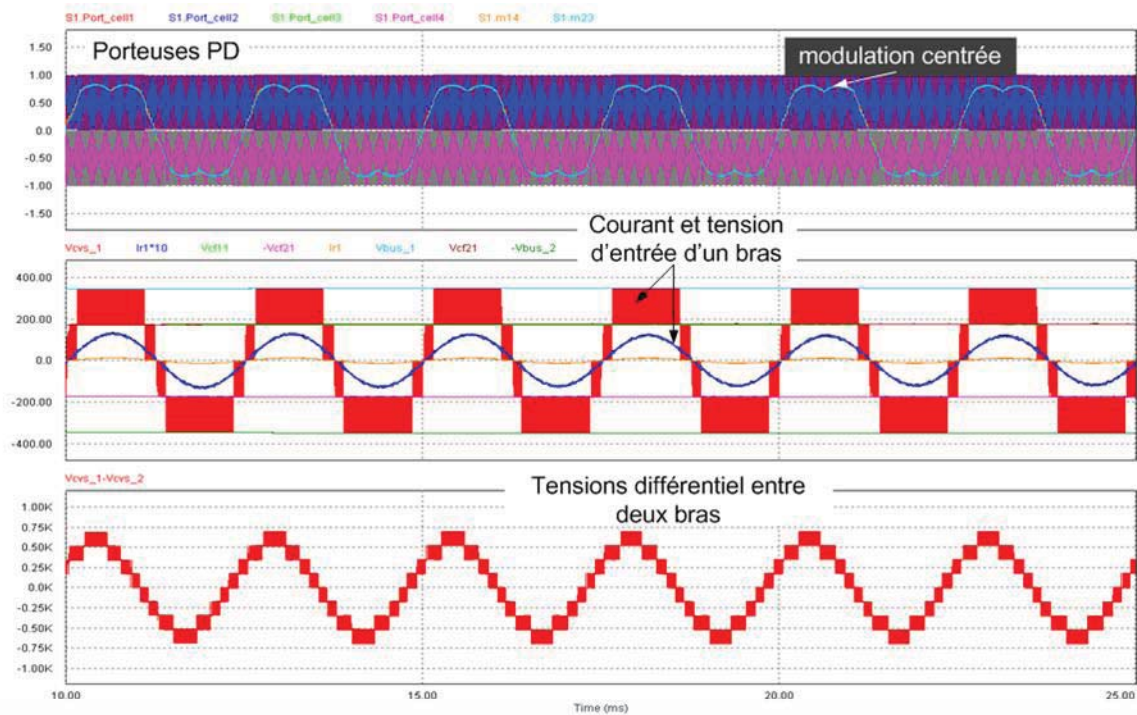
S1.Port_cell1 S1.Port_cell2 S1.Port_cell3 S1.Port_cell4 S1.m14 S1.m23

Porteuses PD

modulation centrée

1.50
1.00
0.50
0.0
-0.50
-1.00
-1.50

Courant et tension d'entrée d'un bras

Vcvs_1 Ir1*10 Vcf11 -Vcf21 Ir1 Vbus_1 Vcf21 -Vbus_2

400.00
200.00
0.0
-200.00
-400.00

Vcvs_1-Vcvs_2

Tensions différentiel entre deux bras

1.00K
0.75K
0.50K
0.25K
0.0K
-0.25K
-0.50K
-0.75K
-1.00K

10.00
15.00
20.00
25.00
Time (ms)